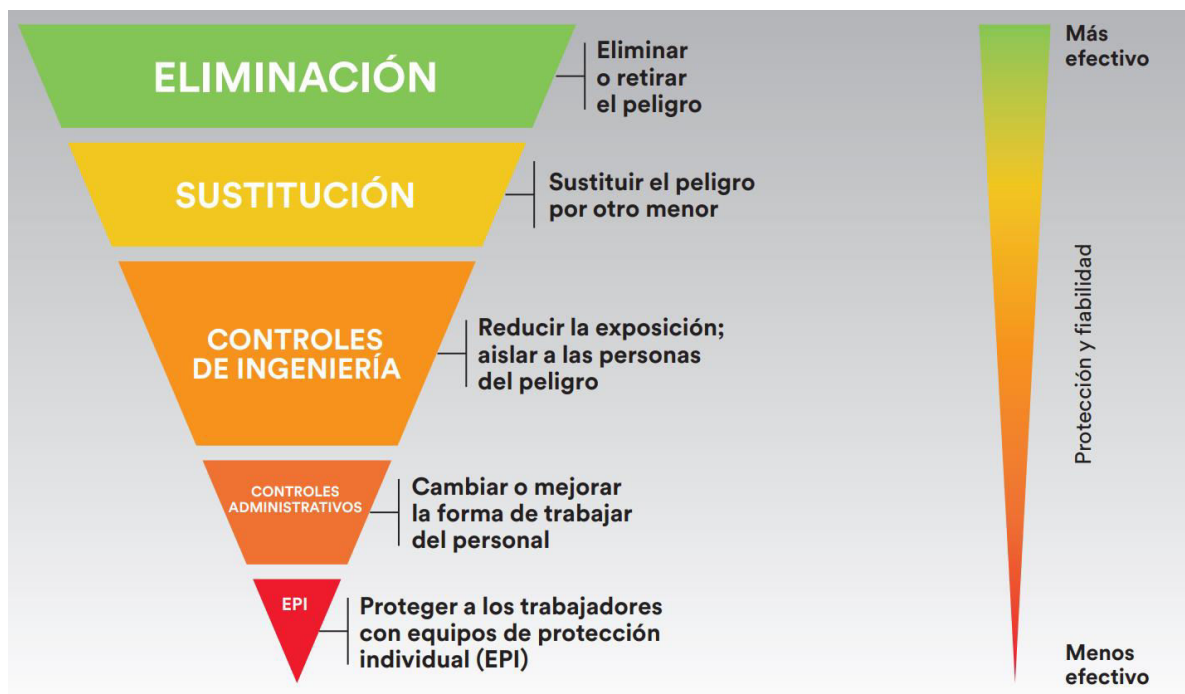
ELIMINACIÓN

Eliminar o retirar el peligro

SUSTITUCIÓN

Sustituir el peligro por otro menor

CONTROLES DE INGENIERÍA

Reducir la exposición; aislar a las personas del peligro

CONTROLES ADMINISTRATIVOS

Cambiar o mejorar la forma de trabajar del personal

EPI

Proteger a los trabajadores con equipos de protección individual (EPI)

Más efectivo

Protección y fiabilidad

Menos efectivo